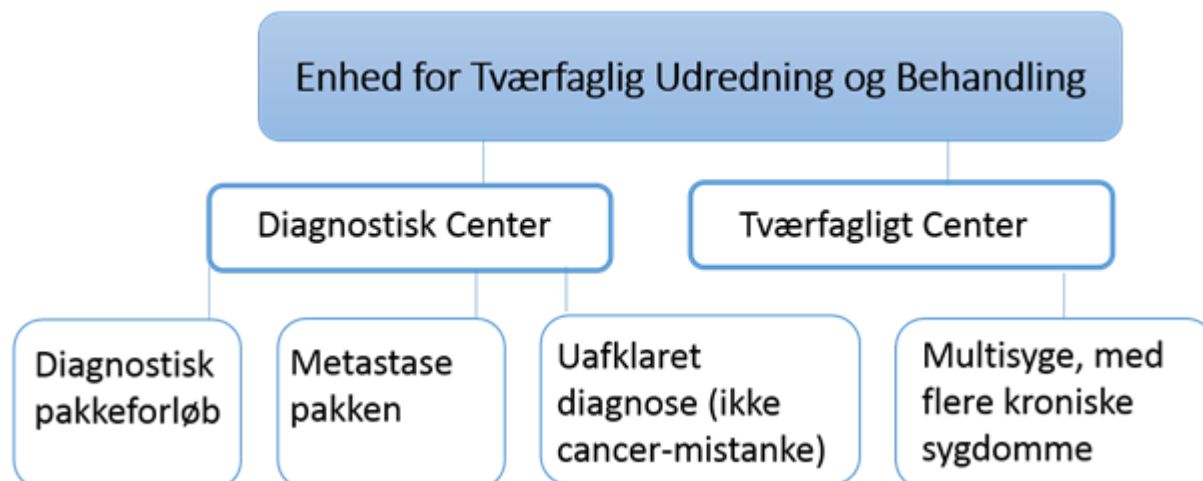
Enhed for Tværfaglig Udredning og Behandling

Diagnostisk Center

Tværfagligt Center

Diagnostisk pakkeforløb

Metastase pakken

Uafklaret diagnose (ikke cancer-mistanke)

Multisyge, med flere kroniske sygdomme